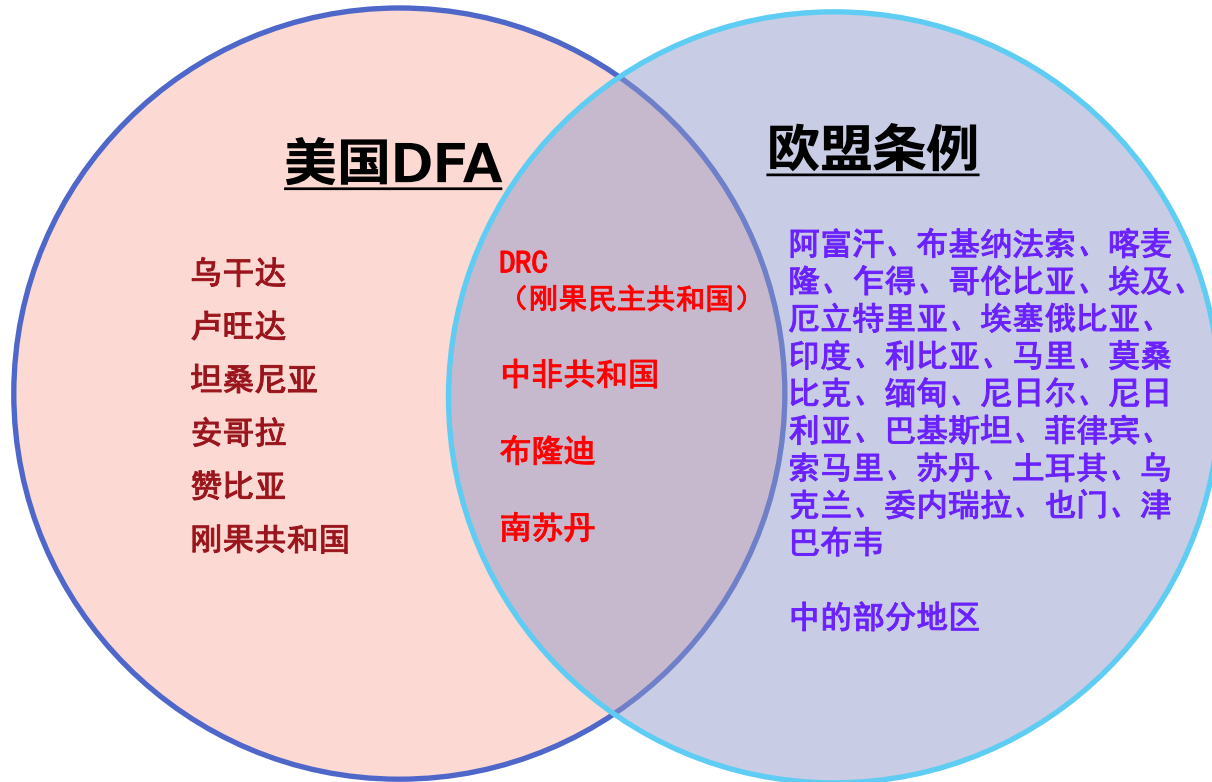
美国DFA

乌干达
卢旺达
坦桑尼亚
安哥拉
赞比亚
刚果共和国

DRC
（刚果民主共和国）

中非共和国

布隆迪

南苏丹

欧盟条例

阿富汗、布基纳法索、喀麦隆、乍得、哥伦比亚、埃及、厄立特里亚、埃塞俄比亚、印度、利比亚、马里、莫桑比克、缅甸、尼日尔、尼日利亚、巴基斯坦、菲律宾、索马里、苏丹、土耳其、乌克兰、委内瑞拉、也门、津巴布韦

中的部分地区